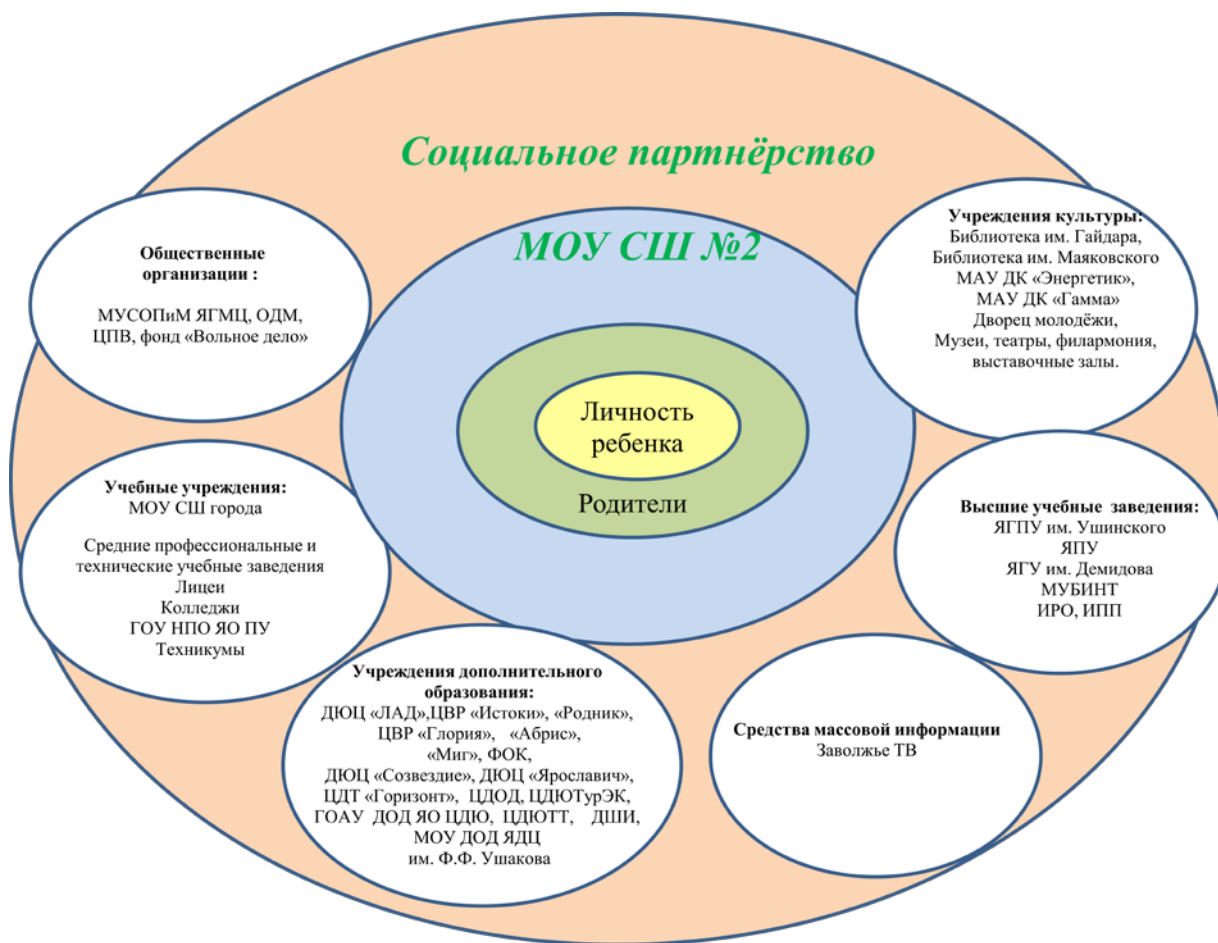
Социальное партнёрство

МОУ СШ №2

Личность ребенка

Родители

Общественные организации :

МУСОПиМ ЯГМЦ, ОДМ, ЦПВ, фонд «Вольное дело»

Учреждения культуры:
Библиотека им. Гайдара,
Библиотека им. Маяковского
МАУ ДК «Энергетик»,
МАУ ДК «Гамма»
Дворец молодёжи,
Музеи, театры, филармония, выставочные залы.

Учебные учреждения:
МОУ СШ города

Средние профессиональные и технические учебные заведения
Лицеи
Колледжи
ГОУ НПО ЯО ПУ
Техникумы

Высшие учебные заведения:
ЯГПУ им. Ушинского
ЯПУ
ЯГУ им. Демидова
МУБИНТ
ИРО, ИПП

Учреждения дополнительного образования:
ДЮЦ «ЛАД»,ЦВР «Истоки», «Родник»,
ЦВР «Глория», «Абрис»,
«Миг», ФОК,
ДЮЦ «Созвездие», ДЮЦ «Ярославич»,
ЦДТ «Горизонт», ЦДОД, ЦДЮТурЭК,
ГОАУ ДОД ЯО ЦДЮ, ЦДЮТТ, ДШИ,
МОУ ДОД ЯДЦ
им. Ф.Ф. Ушакова

Средства массовой информации
Заволжье ТВ